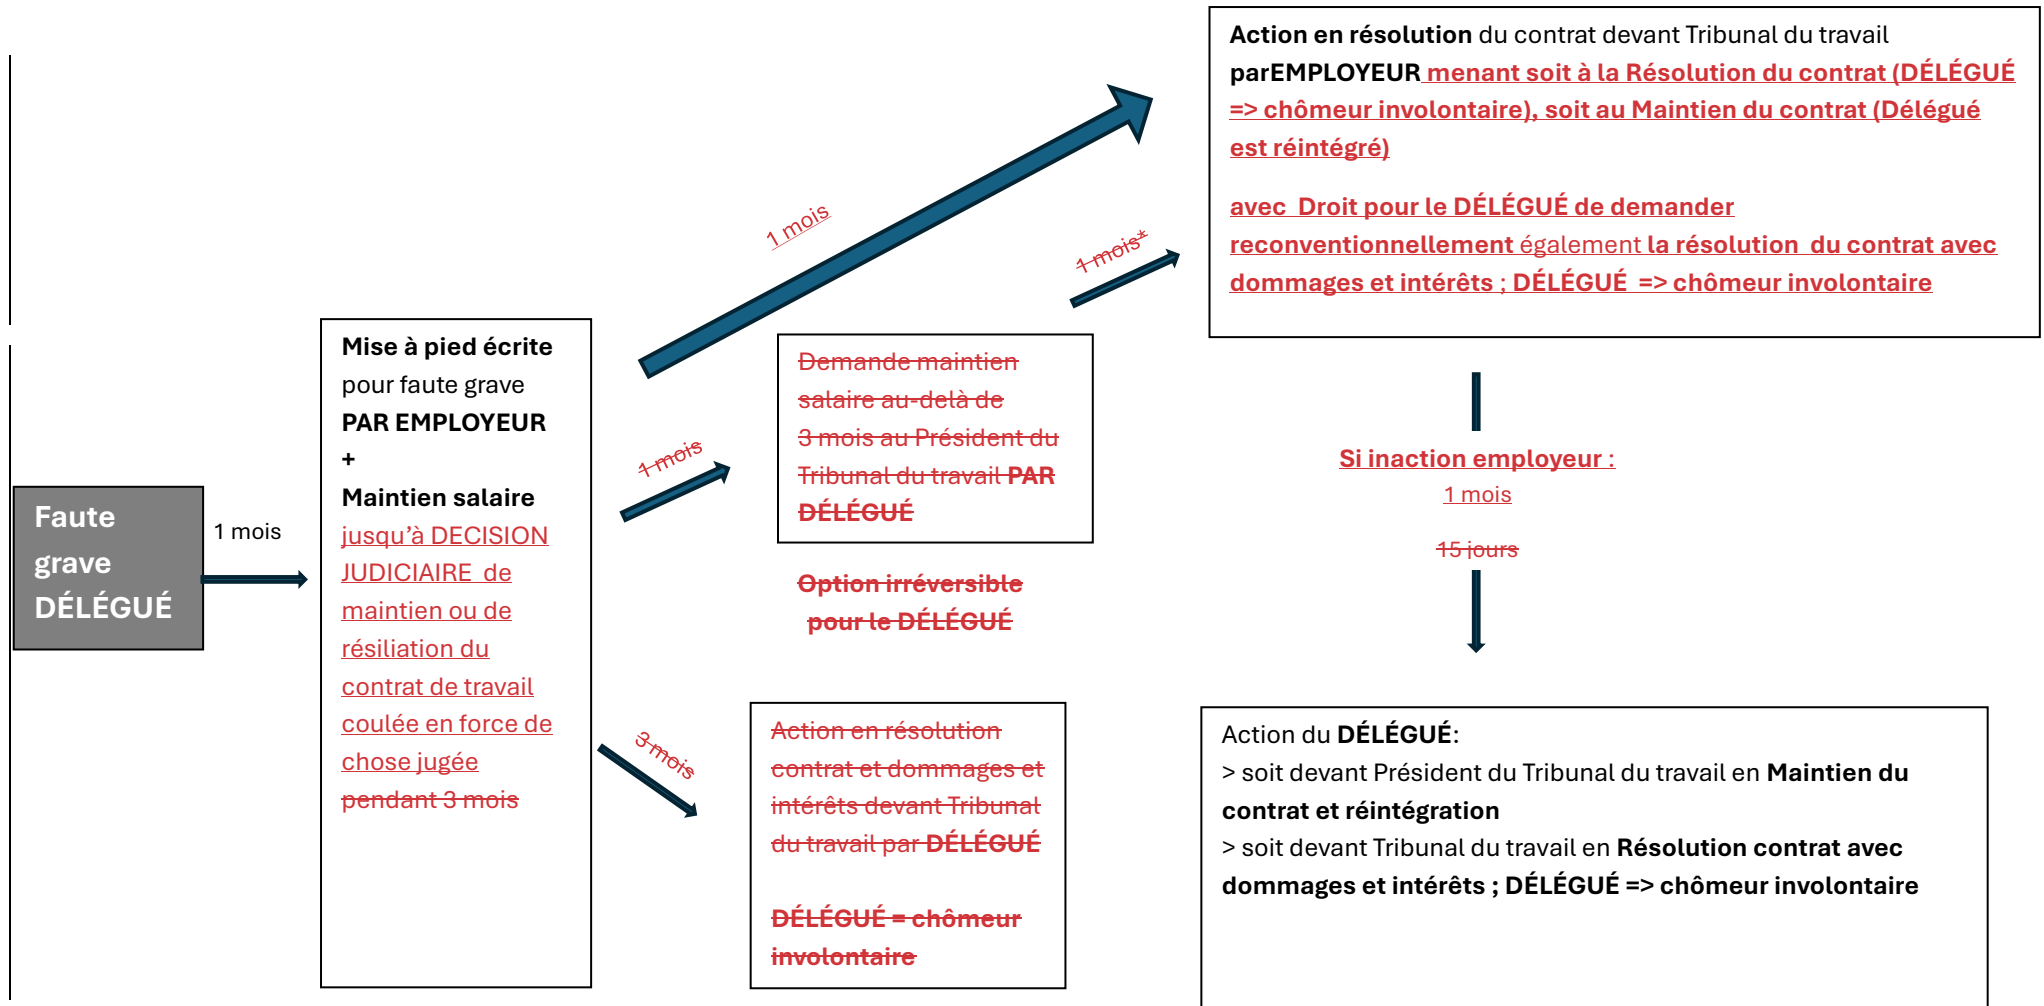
Action en résolution du contrat devant Tribunal du travail parEMPLOYEUR menant soit à la Résolution du contrat (DÉLÉGUÉ => chômeur involontaire), soit au Maintien du contrat (Délégué est réintégré)

avec Droit pour le DÉLÉGUÉ de demander reconventionnellement également la résolution du contrat avec dommages et intérêts ; DÉLÉGUÉ => chômeur involontaire

1 mois

1 mois*

Faute grave DÉLÉGUÉ

1 mois

Mise à pied écrite pour faute grave PAR EMPLOYEUR + Maintien salaire jusqu'à DECISION JUDICIAIRE de maintien ou de résiliation du contrat de travail coulée en force de chose jugée pendant 3 mois

1 mois

Demande maintien salaire au-delà de 3 mois au Président du Tribunal du travail PAR DÉLÉGUÉ

Option irréversible pour le DÉLÉGUÉ

Si inaction employeur :
1 mois
15 jours

3 mois

Action en résolution contrat et dommages et intérêts devant Tribunal du travail par DÉLÉGUÉ

DÉLÉGUÉ = chômeur involontaire

Action du DÉLÉGUÉ:
> soit devant Président du Tribunal du travail en Maintien du contrat et réintégration
> soit devant Tribunal du travail en Résolution contrat avec dommages et intérêts ; DÉLÉGUÉ => chômeur involontaire